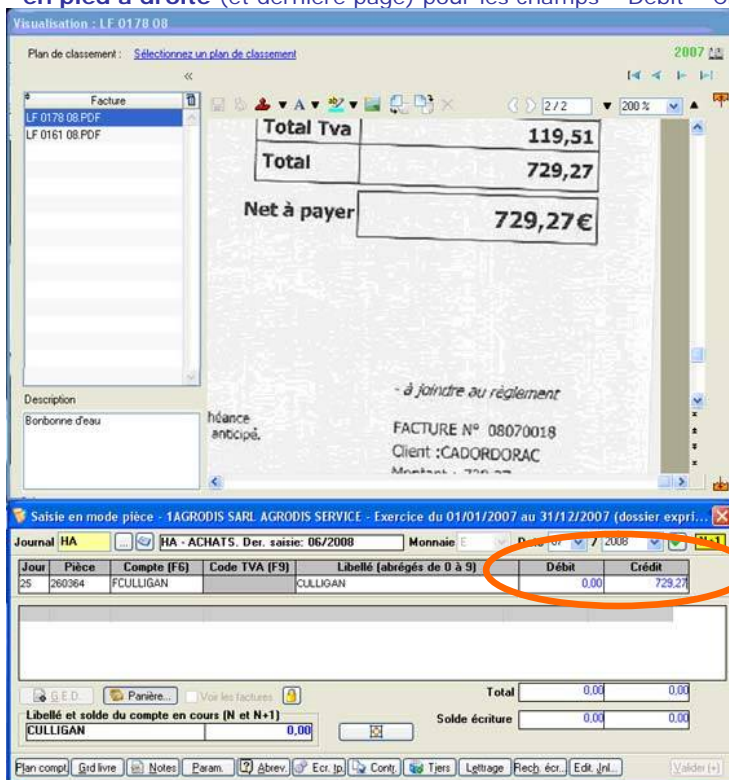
en pied à droite (et dernière page) pour les champs "Débit" o

Visualisation : LF 0178 08

Plan de classement : Sélectionnez un plan de classement

2007

«

Facture

LF 0178 08.PDF

LF 0161 08.PDF

2/2

200 %

Total Tva | 119,51
Total | 729,27

Net à payer | 729,27€

- à joindre au règlement

FACTURE N° 08070018

Client :CADORDORAC

Description

Bonbonne d'eau

héance
anticipé.

Saisie en mode pièce - 1AGRODIS SARL AGRODIS SERVICE - Exercice du 01/01/2007 au 31/12/2007 (dossier expri...

Journal HA | HA - ACHATS. Der. saisie: 06/2008 | Monnaie E | Date 07 / 2008 | N+1

| Jour | Pièce | Compte (F6) | Code TVA (F9) | Libellé (abrégés de 0 à 9) | Débit | Crédit |
|---|---|---|---|---|---|---|
| 25 | 260364 | FCULLIGAN | | CULLIGAN | 0,00 | 729,27 |

G.E.D. | Panière... | Voir les factures

Total | 0,00 | 0,00

Libellé et solde du compte en cours (N et N+1)

CULLIGAN | 0,00

Solde écriture | 0,00 | 0,00

Plan compt | Grd livre | Notes | Param. | Abrev. | Ecr. tp | Contr. | Tiers | Lettrage | Rech. écr. | Edit. Jnl... | Valider (+)